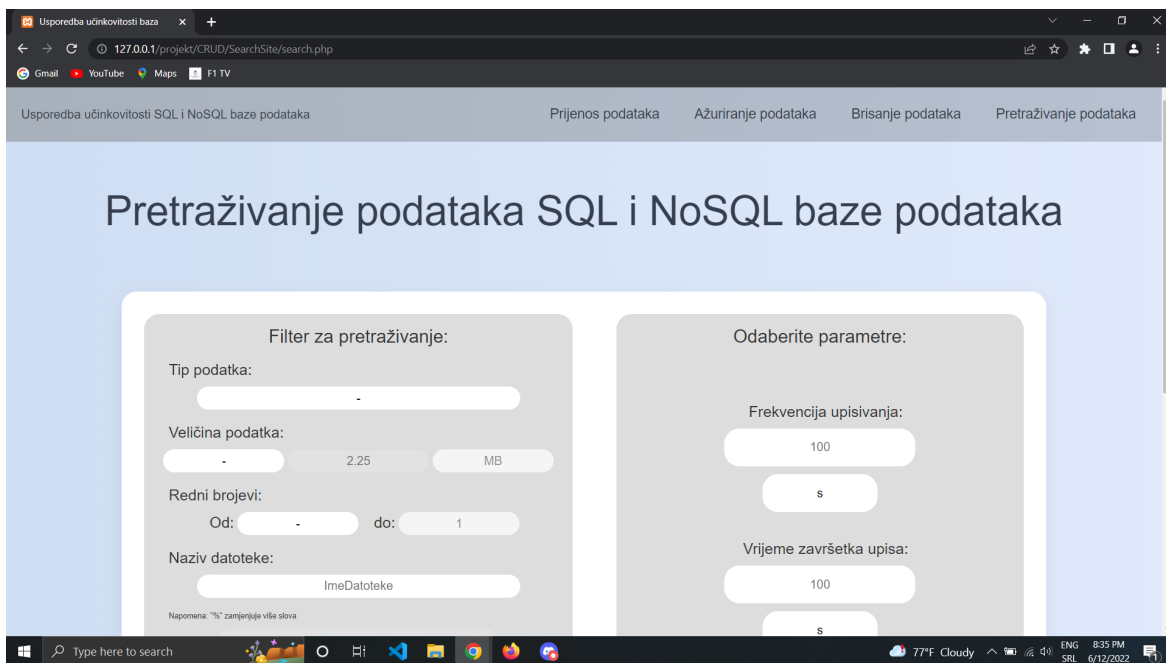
Usporedba učinkovitosti baza ×
127.0.0.1/projekt/CRUD/SearchSite/search.php
Gmail YouTube Maps F1 TV

Usporedba učinkovitosti SQL i NoSQL baze podataka
Prijenos podataka Ažuriranje podataka Brisanje podataka Pretraživanje podataka

Pretraživanje podataka SQL i NoSQL baze podataka

Filter za pretraživanje:
Tip podatka:
-
Veličina podatka:
- 2.25 MB
Redni brojevi:
Od: - do: 1
Naziv datoteke:
ImeDatoteke
Napomena: "%" zamjenjuje više slova

Odaberite parametre:
Frekvencija upisivanja:
100
s
Vrijeme završetka upisa:
100
s

Type here to search
77°F Cloudy ENG SRL 8:35 PM 6/12/2022